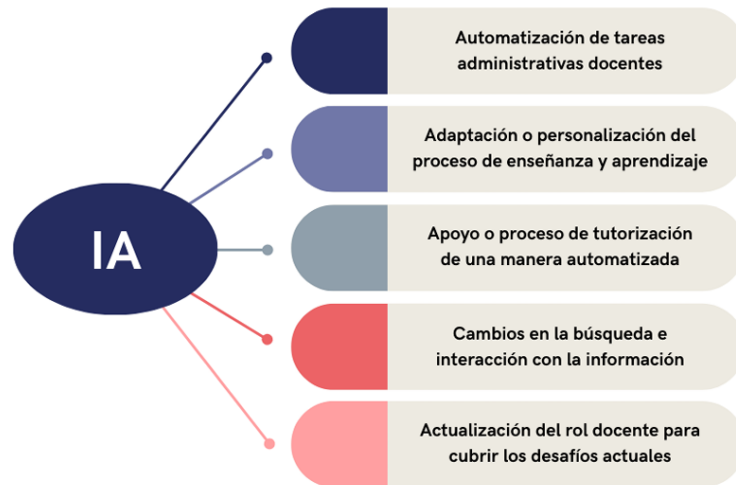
IA

Automatización de tareas administrativas docentes

Adaptación o personalización del proceso de enseñanza y aprendizaje

Apoyo o proceso de tutorización de una manera automatizada

Cambios en la búsqueda e interacción con la información

Actualización del rol docente para cubrir los desafíos actuales